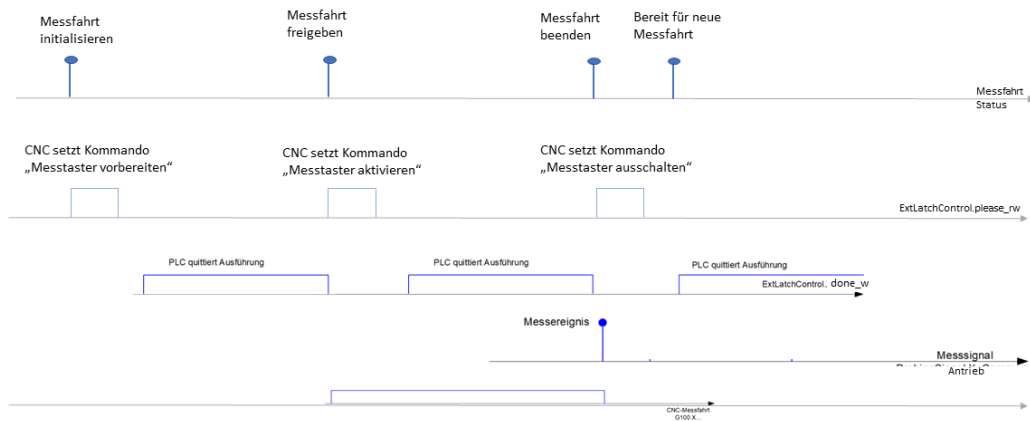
Messfahrt initialisieren

Messfahrt freigeben

Messfahrt beenden

Bereit für neue Messfahrt

Messfahrt Status

CNC setzt Kommando „Messtaster vorbereiten“

CNC setzt Kommando „Messtaster aktivieren“

CNC setzt Kommando „Messtaster ausschalten“

ExtLatchControl.please_rw

PLC quittiert Ausführung

PLC quittiert Ausführung

PLC quittiert Ausführung

ExtLatchControl.: done_w

Messereignis

Messsignal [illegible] Antrieb

CNC-Messfahrt G100 X...